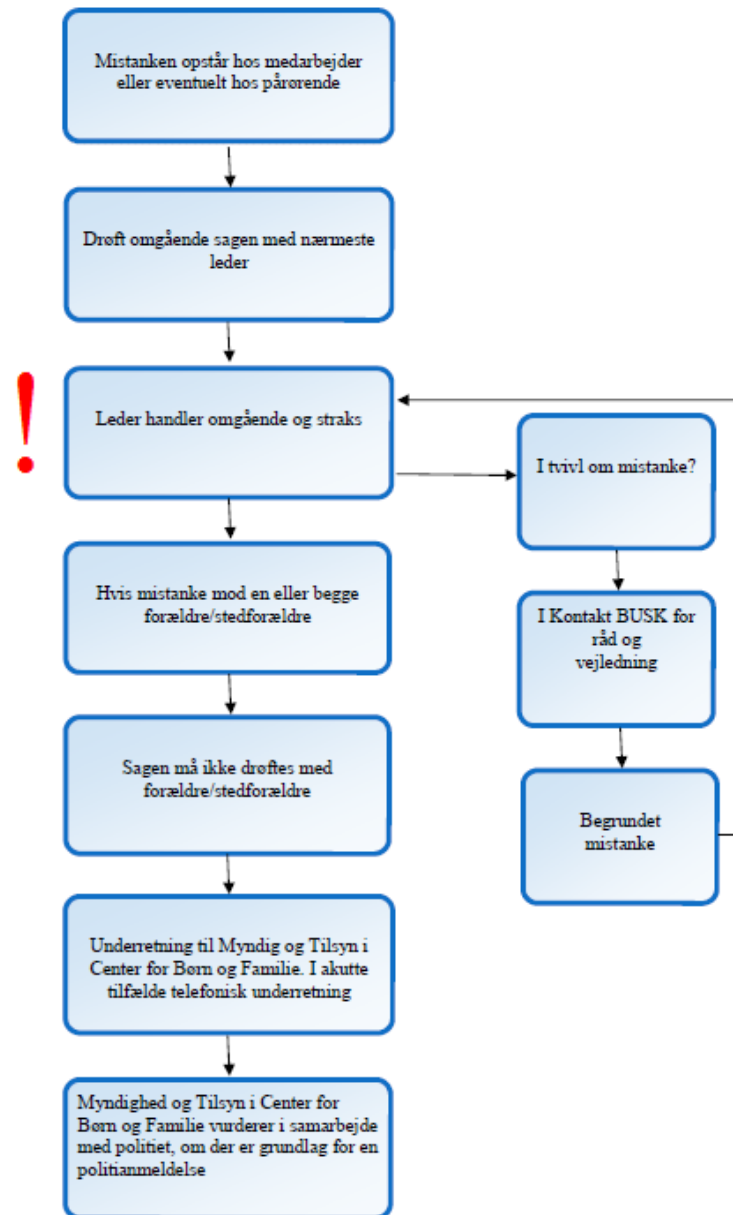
Mistanken opstår hos medarbejder eller eventuelt hos pårørende

Drøft omgående sagen med nærmeste leder

!

Leder handler omgående og straks

I tvivl om mistanke?

I Kontakt BUSK for råd og vejledning

Begrundet mistanke

Hvis mistanke mod en eller begge forældre/stedforældre

Sagen må ikke drøftes med forældre/stedforældre

Underretning til Myndig og Tilsyn i Center for Børn og Familie. I akutte tilfælde telefonisk underretning

Myndighed og Tilsyn i Center for Børn og Familie vurderer i samarbejde med politiet, om der er grundlag for en politianmeldelse